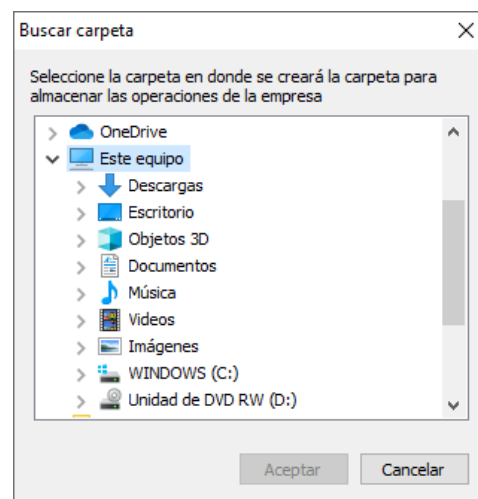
Buscar carpeta

×

Seleccione la carpeta en donde se creará la carpeta para almacenar las operaciones de la empresa

OneDrive
Este equipo
Descargas
Escritorio
Objetos 3D
Documentos
Música
Videos
Imágenes
WINDOWS (C:)
Unidad de DVD RW (D:)

Aceptar
Cancelar